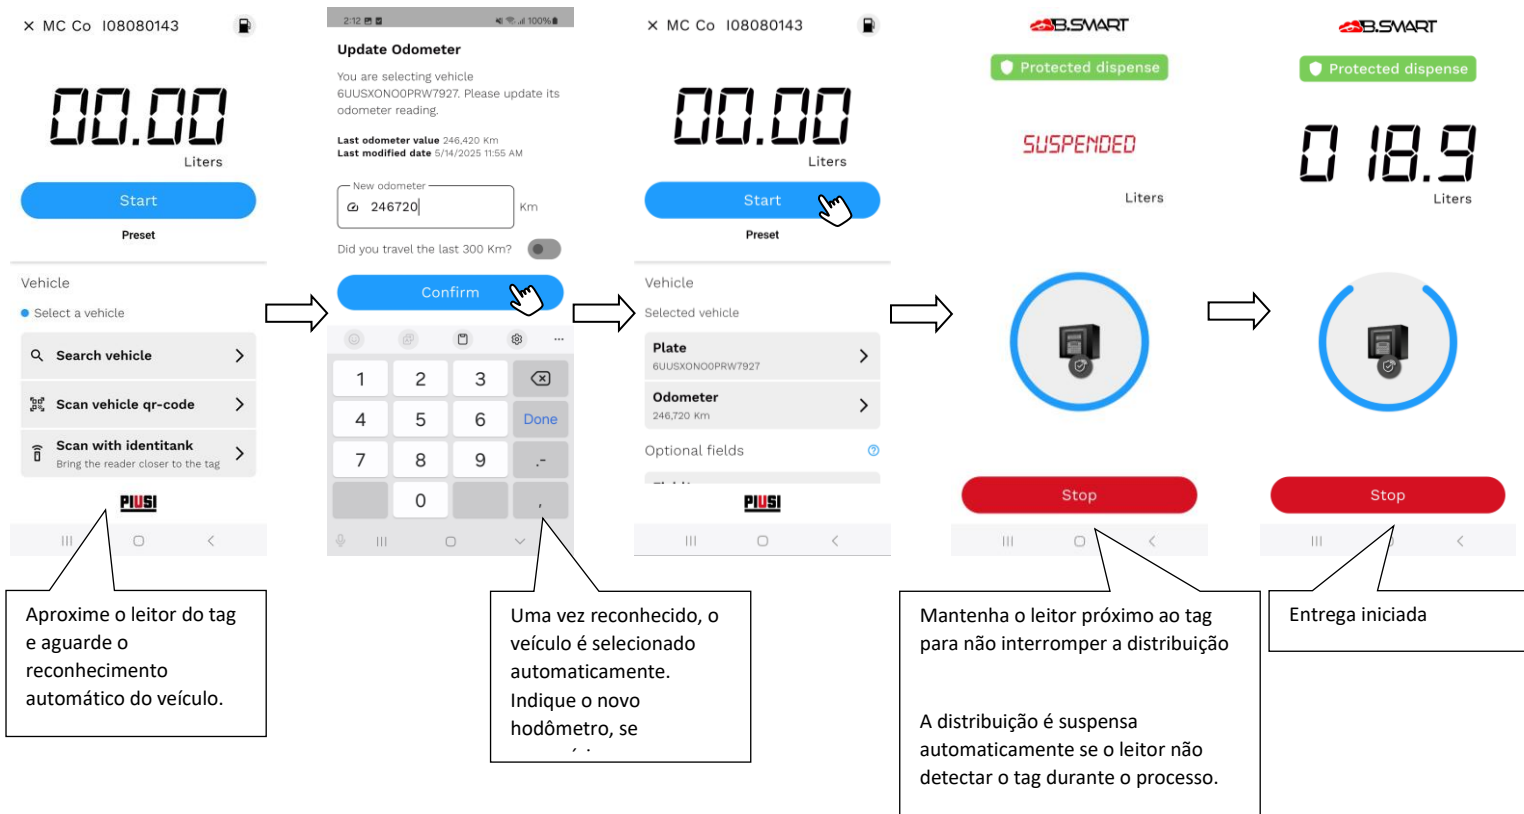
× MC Co I08080143

00.00
Liters

Start

Preset

Vehicle

Select a vehicle

Search vehicle

Scan vehicle qr-code

Scan with identitank
Bring the reader closer to the tag

PIUSI

Aproxime o leitor do tag e aguarde o reconhecimento automático do veículo.

2:12 100%

Update Odometer

You are selecting vehicle 6UUSXONOOPRW7927. Please update its odometer reading.

Last odometer value 246,420 Km
Last modified date 5/14/2025 11:55 AM

New odometer
246720
Km

Did you travel the last 300 Km?

Confirm

| 1 | 2 | 3 | |
|---|---|---|---|
| 4 | 5 | 6 | Done |
| 7 | 8 | 9 | .- |
| | 0 | | , |

Uma vez reconhecido, o veículo é selecionado automaticamente. Indique o novo hodômetro, se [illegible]

× MC Co I08080143

00.00
Liters

Start

Preset

Vehicle

Selected vehicle

Plate
6UUSXONOOPRW7927

Odometer
246,720 Km

Optional fields

PIUSI

B.SMART

Protected dispense

SUSPENDED

Liters

Stop

Mantenha o leitor próximo ao tag para não interromper a distribuição

A distribuição é suspensa automaticamente se o leitor não detectar o tag durante o processo.

B.SMART

Protected dispense

0 18.9
Liters

Stop

Entrega iniciada